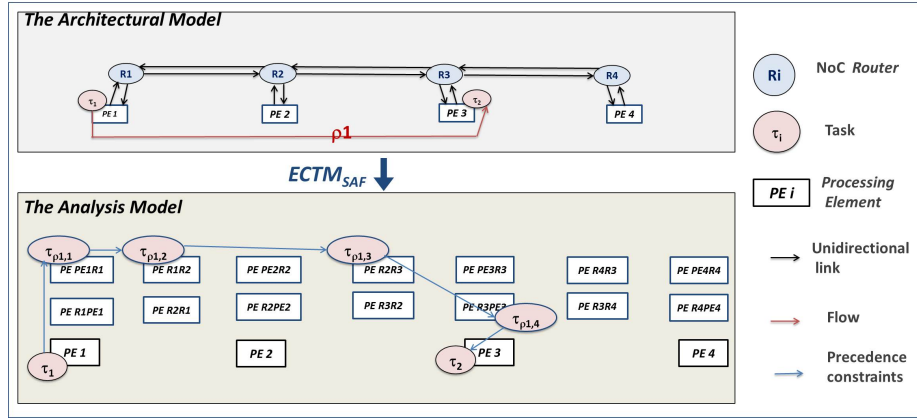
The Architectural Model

R1
R2
R3
R4
$\tau_1$
PE 1
PE 2
PE 3
$\tau_2$
PE 4
$\rho1$

$ECTM_{SAF}$

The Analysis Model

$\tau_{\rho1,1}$
$\tau_{\rho1,2}$
$\tau_{\rho1,3}$
$\tau_{\rho1,4}$
PE PE1R1
PE R1R2
PE PE2R2
PE R2R3
PE PE3R3
PE R4R3
PE PE4R4
PE R1PE1
PE R2R1
PE R2PE2
PE R3R2
PE R3PE3
PE R3R4
PE R4PE4
$\tau_1$
PE 1
PE 2
$\tau_2$
PE 3
PE 4

Ri NoC Router
$\tau_i$ Task
PE i Processing Element
Unidirectional link
Flow
Precedence constraints